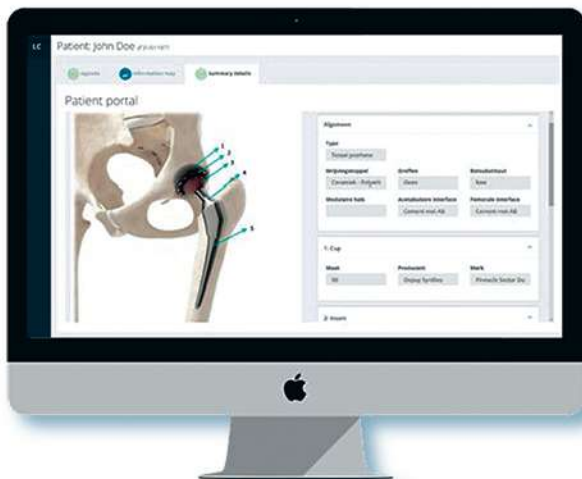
LC Patient: John Doe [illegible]

agenda information map summary details

Patient portal

1
2
3
4
5

Algemeen

Type
Totaal prothese

Wrijvingskoppel
Ceramiek - Polyaeth

Grootte
Geen

Botsubstituut
Ione

Modulaire hals

Acetabulaire interface
Cement met AB

Femorale interface
Cement met AB

1. Cup

Maat
50

Producent
Depuy Synthes

Merk
Pinnacle Sector Gr

2. Insert